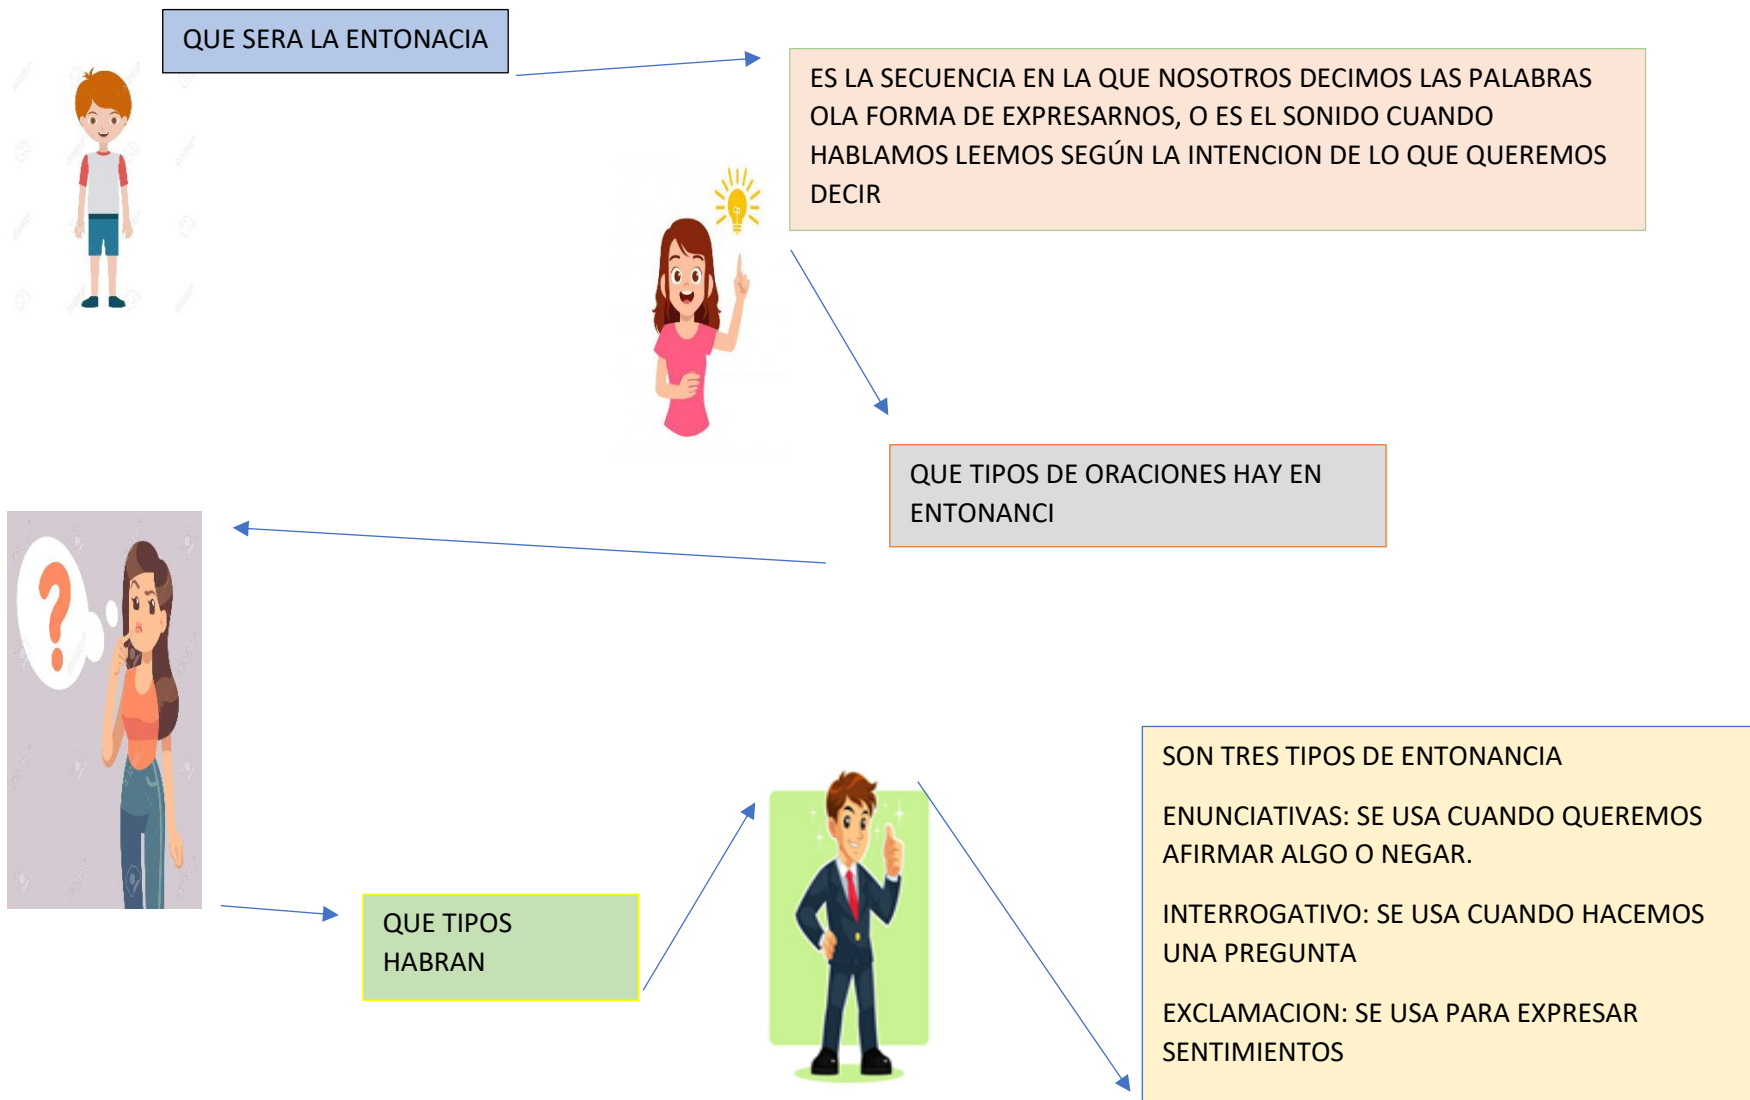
QUE SERA LA ENTONACIA

ES LA SECUENCIA EN LA QUE NOSOTROS DECIMOS LAS PALABRAS OLA FORMA DE EXPRESARNOS, O ES EL SONIDO CUANDO HABLAMOS LEEMOS SEGÚN LA INTENCION DE LO QUE QUEREMOS DECIR

QUE TIPOS DE ORACIONES HAY EN ENTONANCI

QUE TIPOS HABRAN

SON TRES TIPOS DE ENTONANCIA

ENUNCIATIVAS: SE USA CUANDO QUEREMOS AFIRMAR ALGO O NEGAR.

INTERROGATIVO: SE USA CUANDO HACEMOS UNA PREGUNTA

EXCLAMACION: SE USA PARA EXPRESAR SENTIMIENTOS